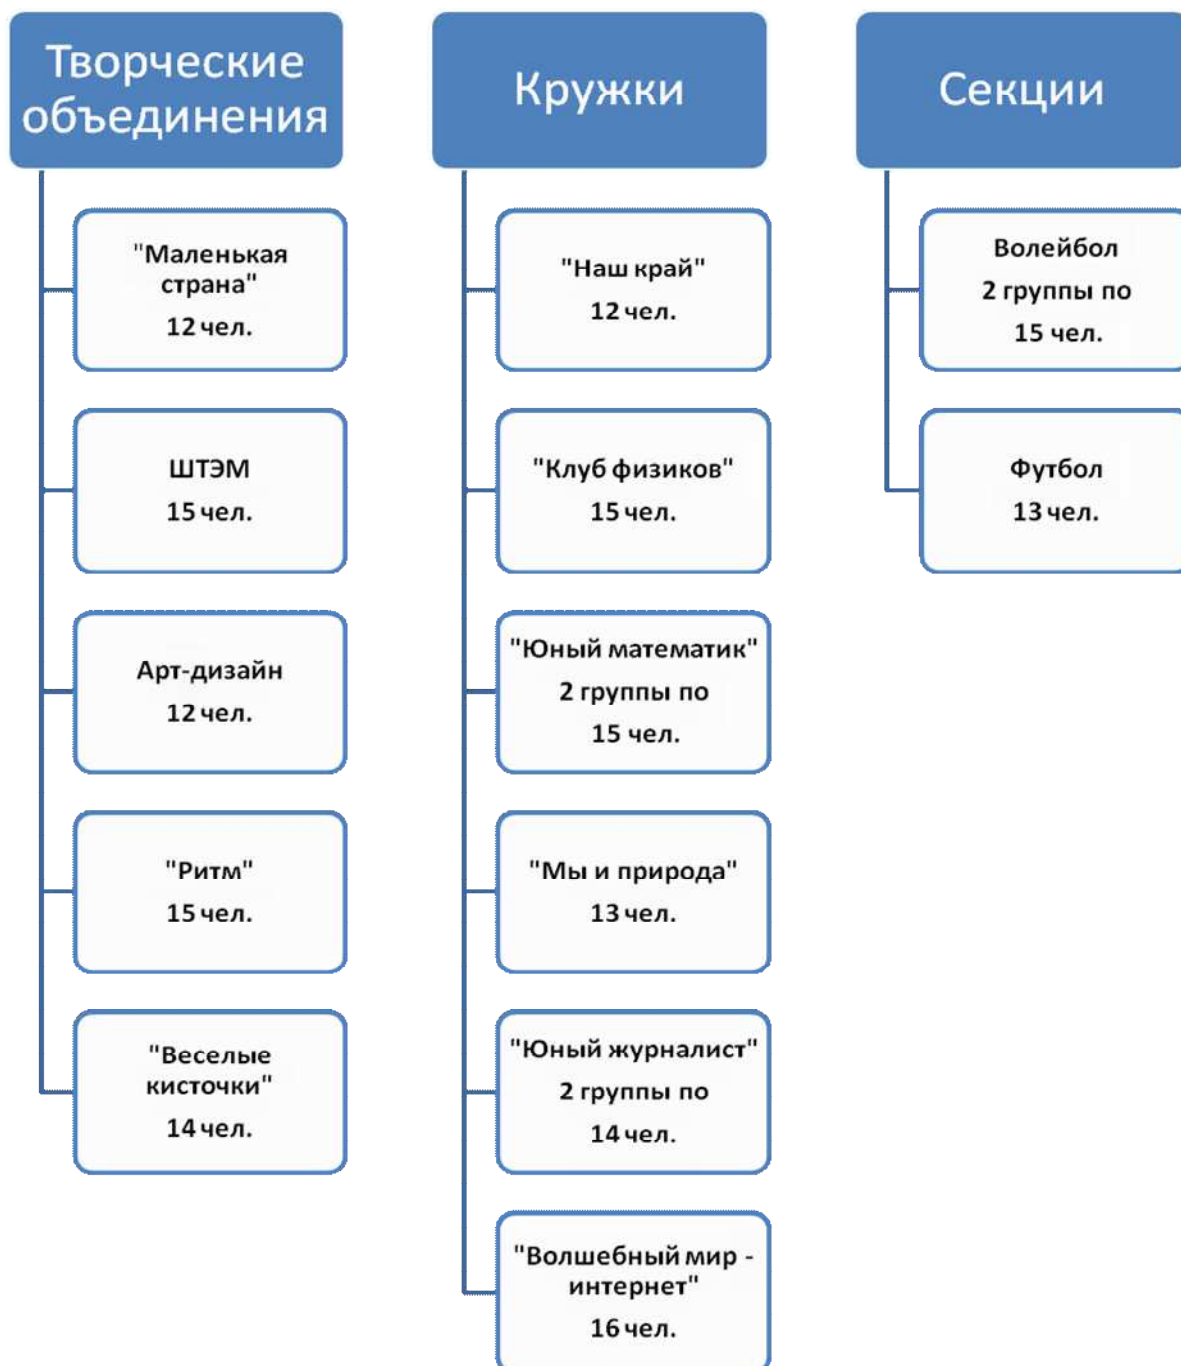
Творческие объединения

"Маленькая страна"
12 чел.

ШТЭМ
15 чел.

Арт-дизайн
12 чел.

"Ритм"
15 чел.

"Веселые кисточки"
14 чел.

Кружки

"Наш край"
12 чел.

"Клуб физиков"
15 чел.

"Юный математик"
2 группы по
15 чел.

"Мы и природа"
13 чел.

"Юный журналист"
2 группы по
14 чел.

"Волшебный мир - интернет"
16 чел.

Секции

Волейбол
2 группы по
15 чел.

Футбол
13 чел.